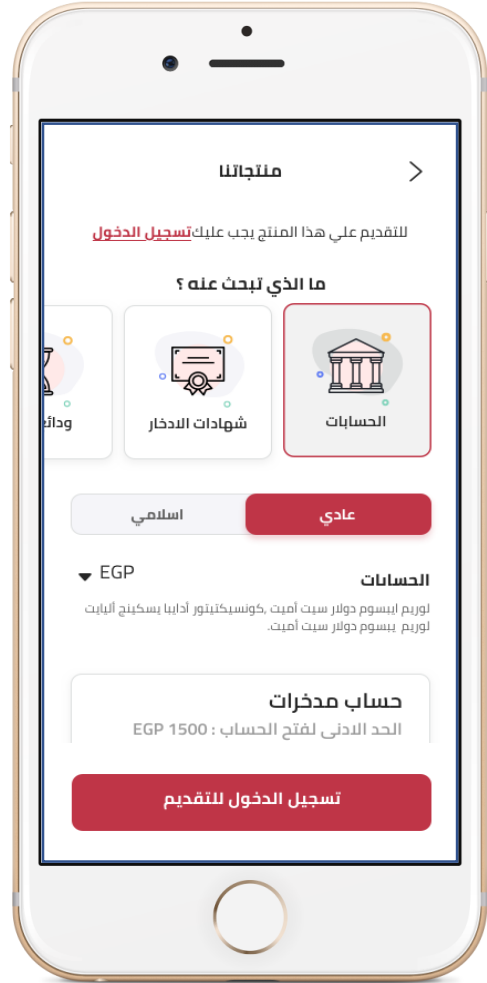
منتجاتنا

للتقديم علي هذا المنتج يجب عليك تسجيل الدخول

ما الذي تبحث عنه ؟

الحسابات

شهادات الادخار

ودائ

عادي

اسلامي

الحسابات

EGP

لوريم ايبسوم دولار سيت أميت ,كونسيكتيتور أدايبا يسكينج أليايت لوريم يبسوم دولار سيت أميت.

حساب مدخرات

الحد الادنى لفتح الحساب : EGP 1500

تسجيل الدخول للتقديم